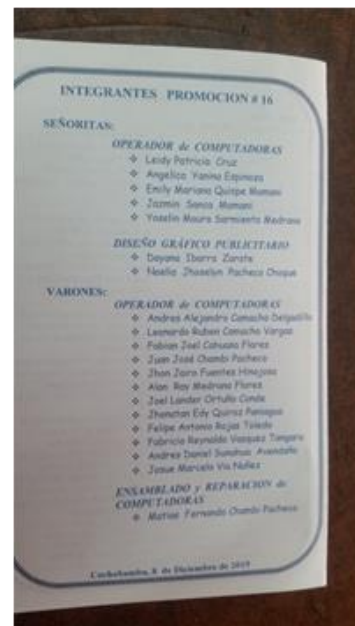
INTEGRANTES PROMOCION # 16

SEÑORITAS:

OPERADOR de COMPUTADORAS
❖ Leidy Patricia Cruz
❖ Angelica Yanina Espinoza
❖ Emily Mariana Quispe Mamani
❖ Jazmin Sonia Mamani
❖ Yoselin Maura Sarmiento Medrano

DISEÑO GRÁFICO PUBLICITARIO
❖ Dayana Ibarra Zarate
❖ Noelia Jhoselyn Pacheco Choque

VARONES:

OPERADOR de COMPUTADORAS
❖ Andres Alejandro Camacho Delgadillo
❖ Leonardo Ruben Camacho Vargas
❖ Fabian Joel Cahuana Flores
❖ Juan José Chambi Pacheco
❖ Jhon Jairo Fuentes Hinojosa
❖ Alan Roy Medrano Flores
❖ Joel Landar Ortuño Conde
❖ Jhonatan Edy Quiroz Paniagua
❖ Felipe Antonio Rojas Toledo
❖ Fabricio Reynaldo Vasquez Tangara
❖ Andres Daniel Sunahua Avendaño
❖ Josue Marcelo Via Nuñez

ENSAMBLADO y REPARACION de COMPUTADORAS
❖ Matias Fernando Chambi Pacheco

Cochabamba, 8 de Diciembre de 2019